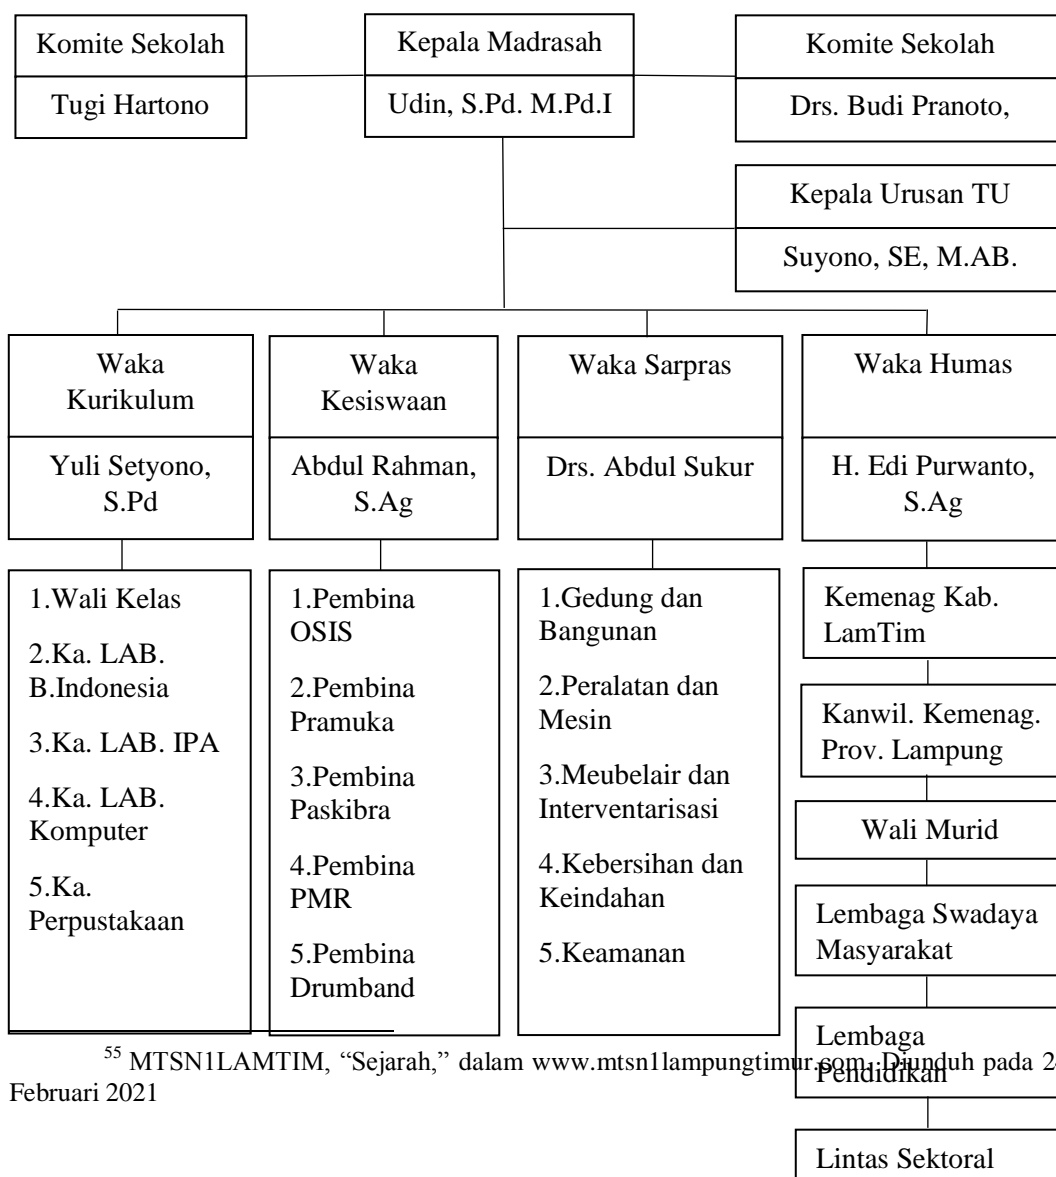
Komite Sekolah

Tugi Hartono

Kepala Madrasah

Udin, S.Pd. M.Pd.I

Komite Sekolah

Drs. Budi Pranoto,

Kepala Urusan TU

Suyono, SE, M.AB.

Waka Kurikulum

Yuli Setyono, S.Pd

1.Wali Kelas

2.Ka. LAB. B.Indonesia

3.Ka. LAB. IPA

4.Ka. LAB. Komputer

5.Ka. Perpustakaan

Waka Kesiswaan

Abdul Rahman, S.Ag

1.Pembina OSIS

2.Pembina Pramuka

3.Pembina Paskibra

4.Pembina PMR

5.Pembina Drumband

Waka Sarpras

Drs. Abdul Sukur

1.Gedung dan Bangunan

2.Peralatan dan Mesin

3.Meubelair dan Interventarisasi

4.Kebersihan dan Keindahan

5.Keamanan

Waka Humas

H. Edi Purwanto, S.Ag

Kemenag Kab. LamTim

Kanwil. Kemenag. Prov. Lampung

Wali Murid

Lembaga Swadaya Masyarakat

Lembaga Pendidikan

Lintas Sektoral

$^{55}$ MTSN1LAMTIM, “Sejarah,” dalam www.mtsn1lampungtimur.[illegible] Diunduh pada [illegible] Februari 2021